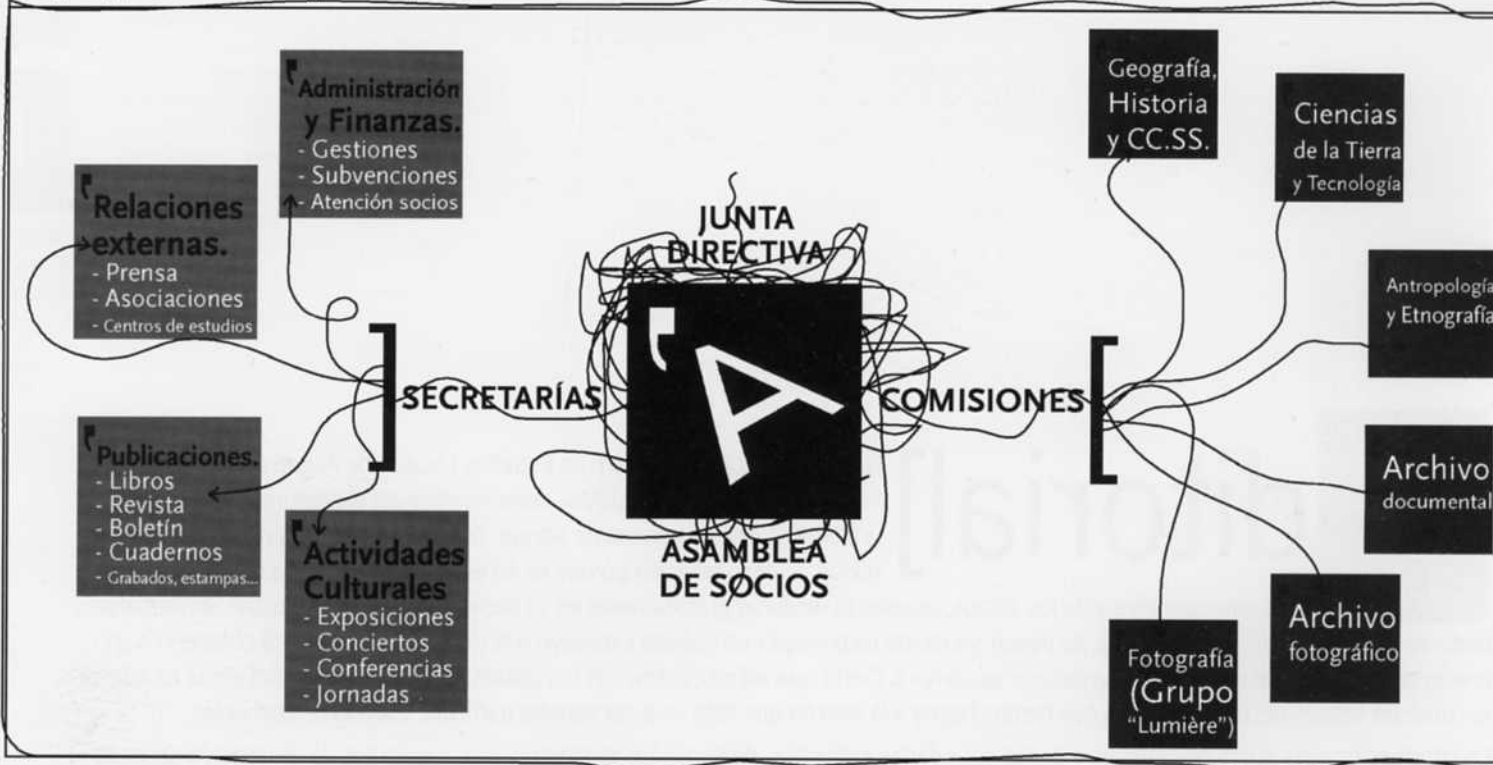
Administración y Finanzas.
- Gestiones
- Subvenciones
- Atención socios

Relaciones externas.
- Prensa
- Asociaciones
- Centros de estudios

Publicaciones.
- Libros
- Revista
- Boletín
- Cuadernos
- Grabados, estampas...

Actividades Culturales
- Exposiciones
- Conciertos
- Conferencias
- Jornadas

SECRETARÍAS

JUNTA DIRECTIVA

'A

ASAMBLEA DE SOCIOS

COMISIONES

Geografía, Historia y CC.SS.

Ciencias de la Tierra y Tecnología

Antropología y Etnografía

Archivo documental

Archivo fotográfico

Fotografía (Grupo "Lumière")